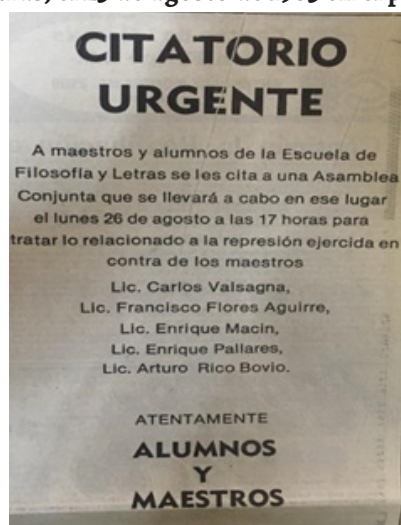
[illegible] 25 de agosto de 1969 en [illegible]

CITATORIO URGENTE

A maestros y alumnos de la Escuela de Filosofía y Letras se les cita a una Asamblea Conjunta que se llevará a cabo en ese lugar el lunes 26 de agosto a las 17 horas para tratar lo relacionado a la represión ejercida en contra de los maestros

Lic. Carlos Valsagna,
Lic. Francisco Flores Aguirre,
Lic. Enrique Macin,
Lic. Enrique Pallares,
Lic. Arturo Rico Bovio.

ATENTAMENTE

ALUMNOS
Y
MAESTROS